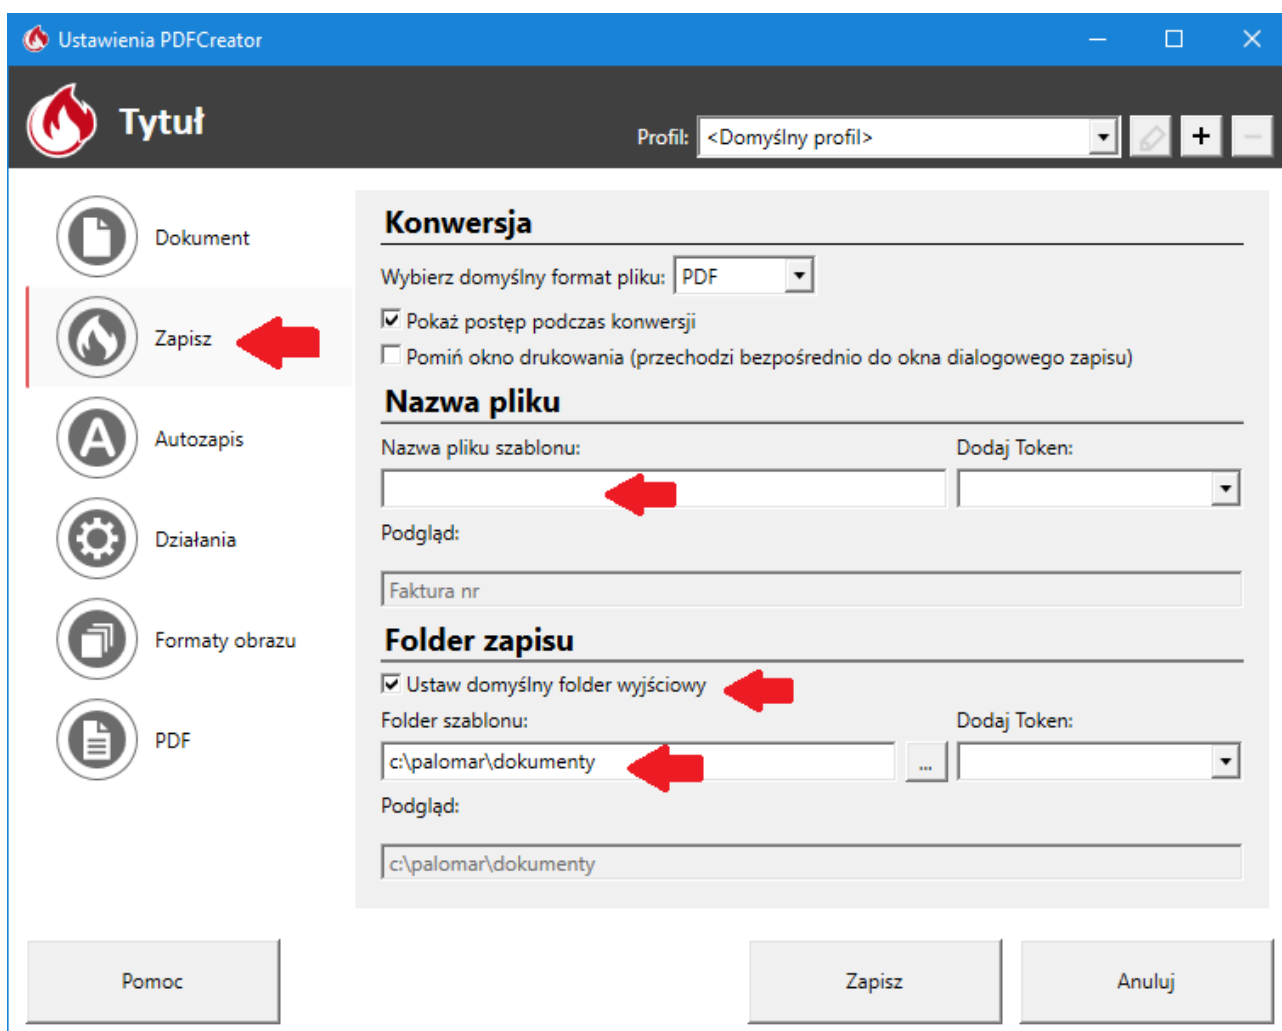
Ustawienia PDFCreator

Tytuł

Profil: <Domyślny profil>

+

Dokument

Zapisz

Autozapis

Działania

Formaty obrazu

PDF

Konwersja

Wybierz domyślny format pliku: PDF

☑ Pokaż postęp podczas konwersji

☐ Pomiń okno drukowania (przechodzi bezpośrednio do okna dialogowego zapisu)

Nazwa pliku

Nazwa pliku szablonu:

Dodaj Token:

Podgląd:

Faktura nr

Folder zapisu

☑ Ustaw domyślny folder wyjściowy

Folder szablonu:

Dodaj Token:

c:\palomar\dokumenty

...

Podgląd:

c:\palomar\dokumenty

Pomoc

Zapisz

Anuluj